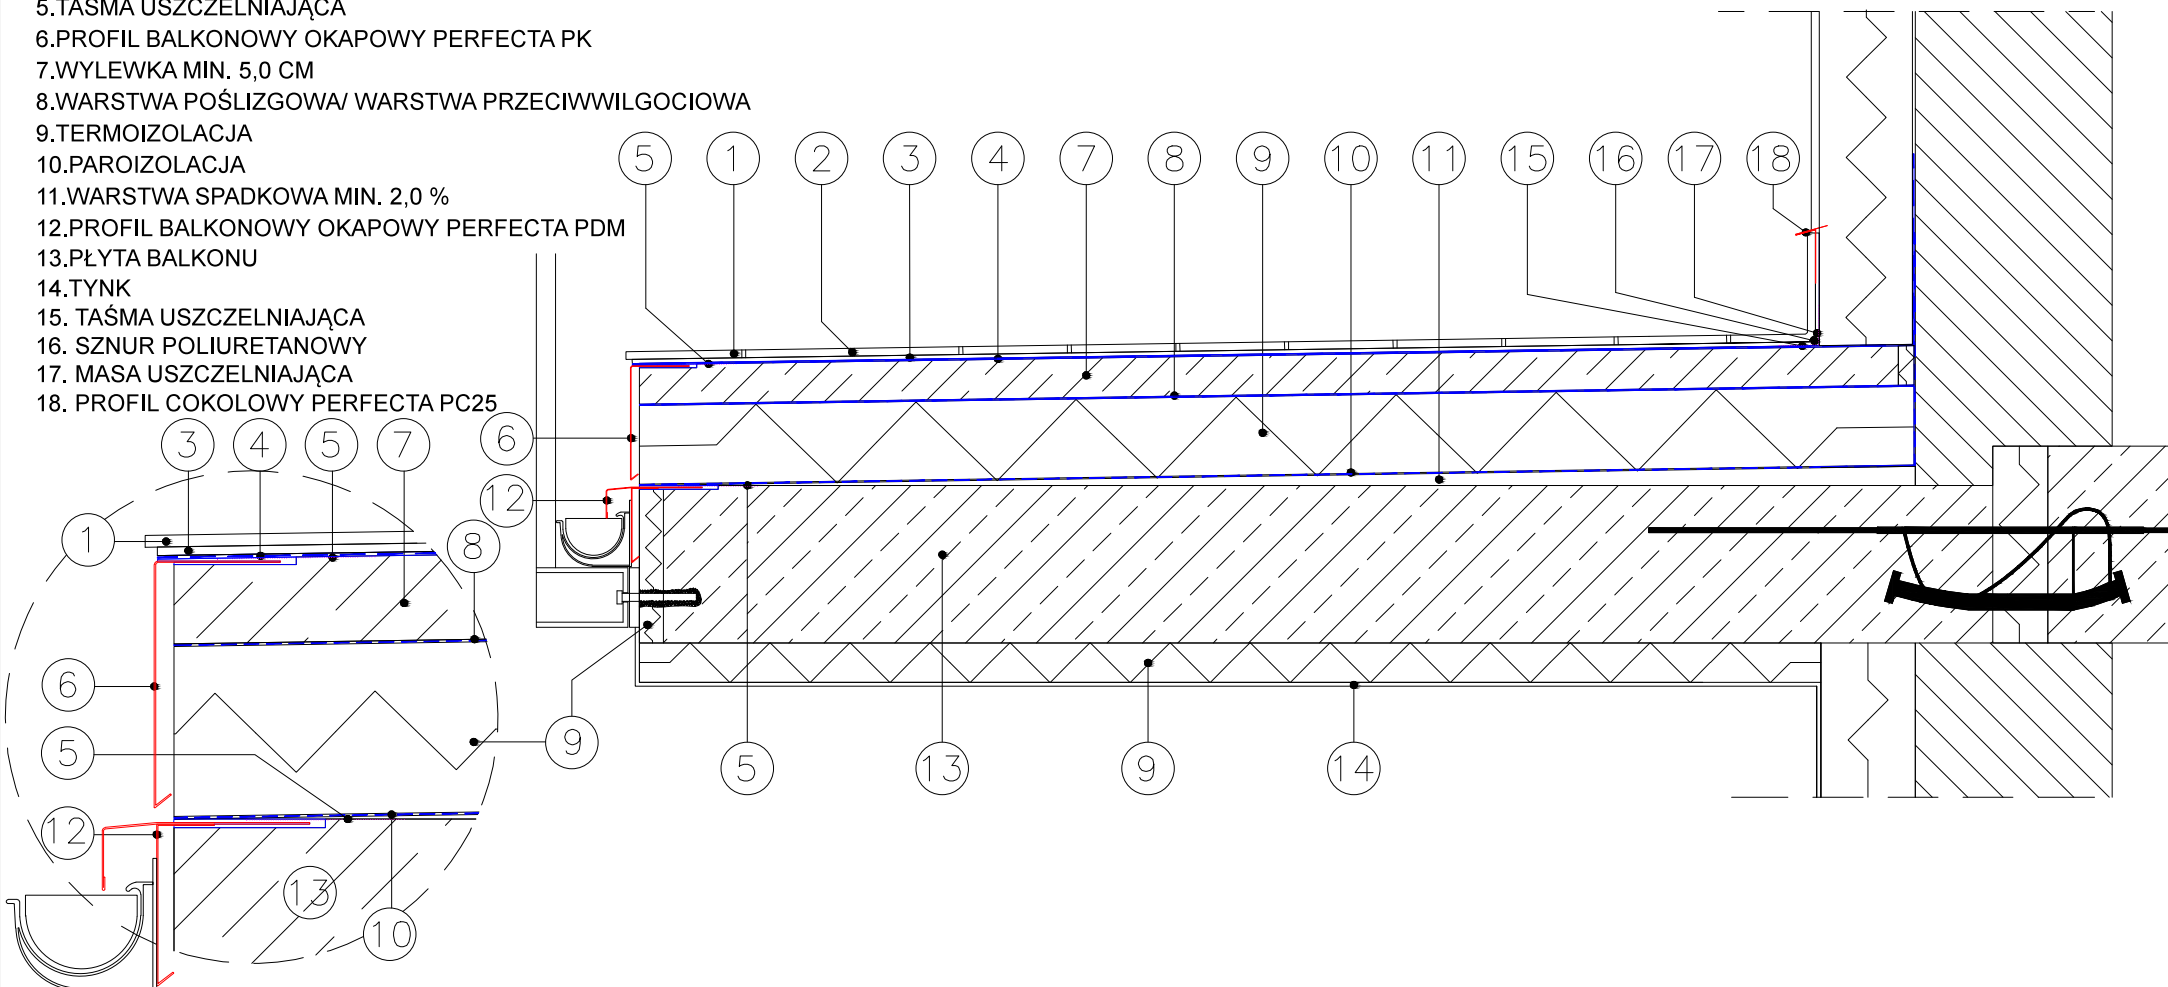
5.TAŚMA USZCZELNIAJĄCA
6.PROFIL BALKONOWY OKAPOWY PERFECTA PK
7.WYLEWKA MIN. 5,0 CM
8.WARSTWA POŚLIZGOWA/ WARSTWA PRZECIWWILGOCIOWA
9.TERMOIZOLACJA
10.PAROIZOLACJA
11.WARSTWA SPADKOWA MIN. 2,0 %
12.PROFIL BALKONOWY OKAPOWY PERFECTA PDM
13.PŁYTA BALKONU
14.TYNK
15. TAŚMA USZCZELNIAJĄCA
16. SZNUR POLIURETANOWY
17. MASA USZCZELNIAJĄCA
18. PROFIL COKOLOWY PERFECTA PC25

5 1 2 3 4 7 8 9 10 11 15 16 17 18

6

12

5 13 9 14

3 4 5 7

1

8

6

9

5

12

13

10